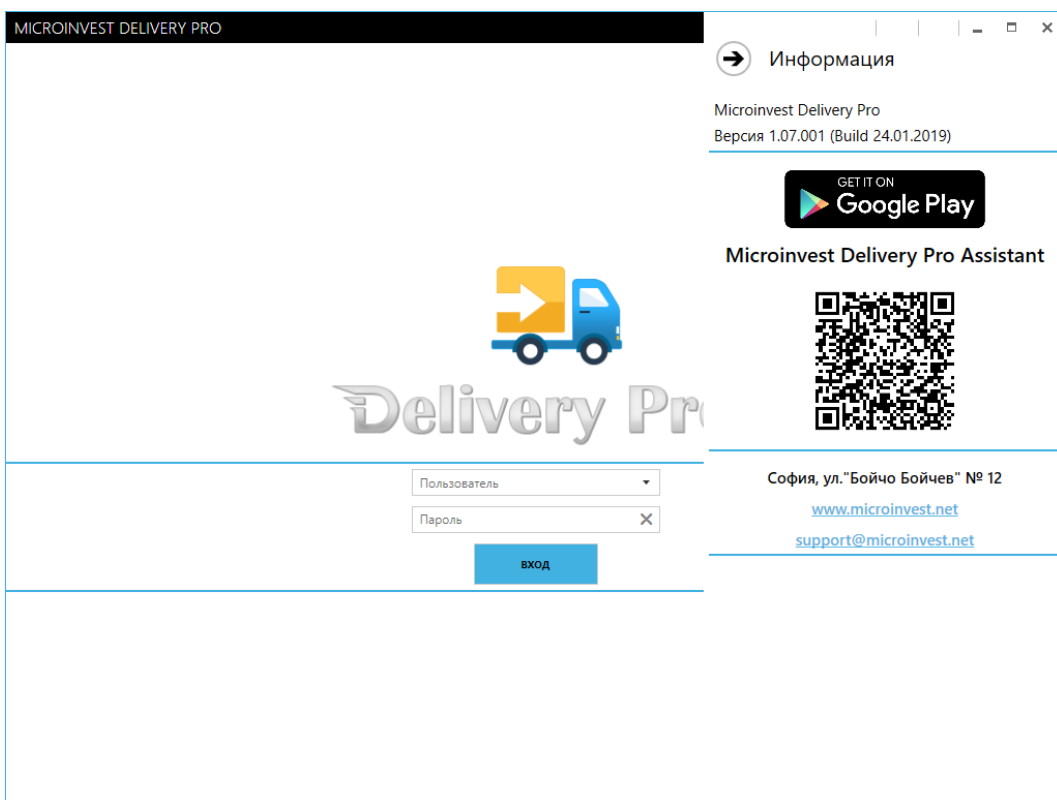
MICROINVEST DELIVERY PRO

Delivery Pro

Пользователь

Пароль

вход

Информация

Microinvest Delivery Pro
Версия 1.07.001 (Build 24.01.2019)

GET IT ON
Google Play

Microinvest Delivery Pro Assistant

София, ул."Бойчо Бойчев" № 12

www.microinvest.net

support@microinvest.net